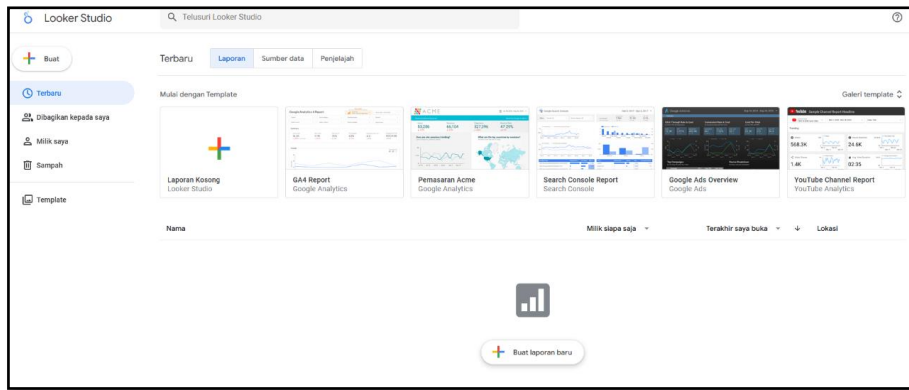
Looker Studio

Telusuri Looker Studio

Buat

Terbaru

Dibagikan kepada saya

Milik saya

Sampah

Template

Terbaru

Laporan

Sumber data

Penjelajah

Mulai dengan Template

Galeri template

Laporan Kosong
Looker Studio

GA4 Report
Google Analytics

Pemasaran Acme
Google Analytics

Search Console Report
Search Console

Google Ads Overview
Google Ads

YouTube Channel Report
YouTube Analytics

Nama

Milik siapa saja

Terakhir saya buka

Lokasi

Buat laporan baru